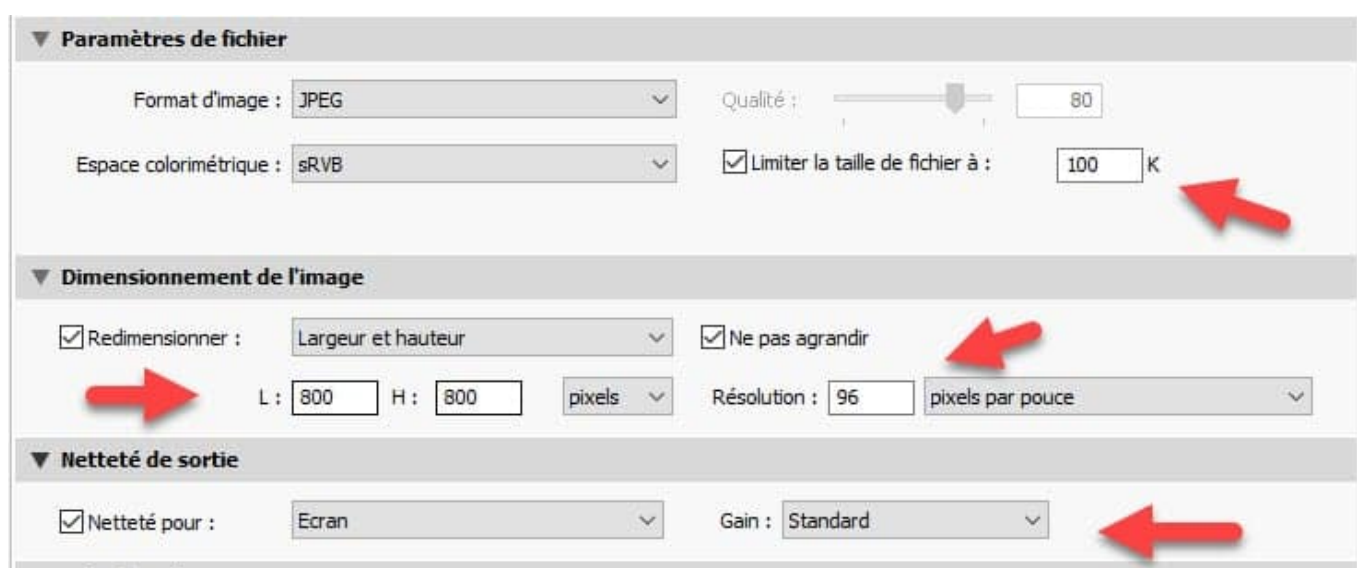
Paramètres de fichier

Format d'image : JPEG

Qualité : 80

Espace colorimétrique : sRVB

Limiter la taille de fichier à : 100 K

Dimensionnement de l'image

Redimensionner : Largeur et hauteur

Ne pas agrandir

L : 800 H : 800 pixels

Résolution : 96 pixels par pouce

Netteté de sortie

Netteté pour : Ecran

Gain : Standard